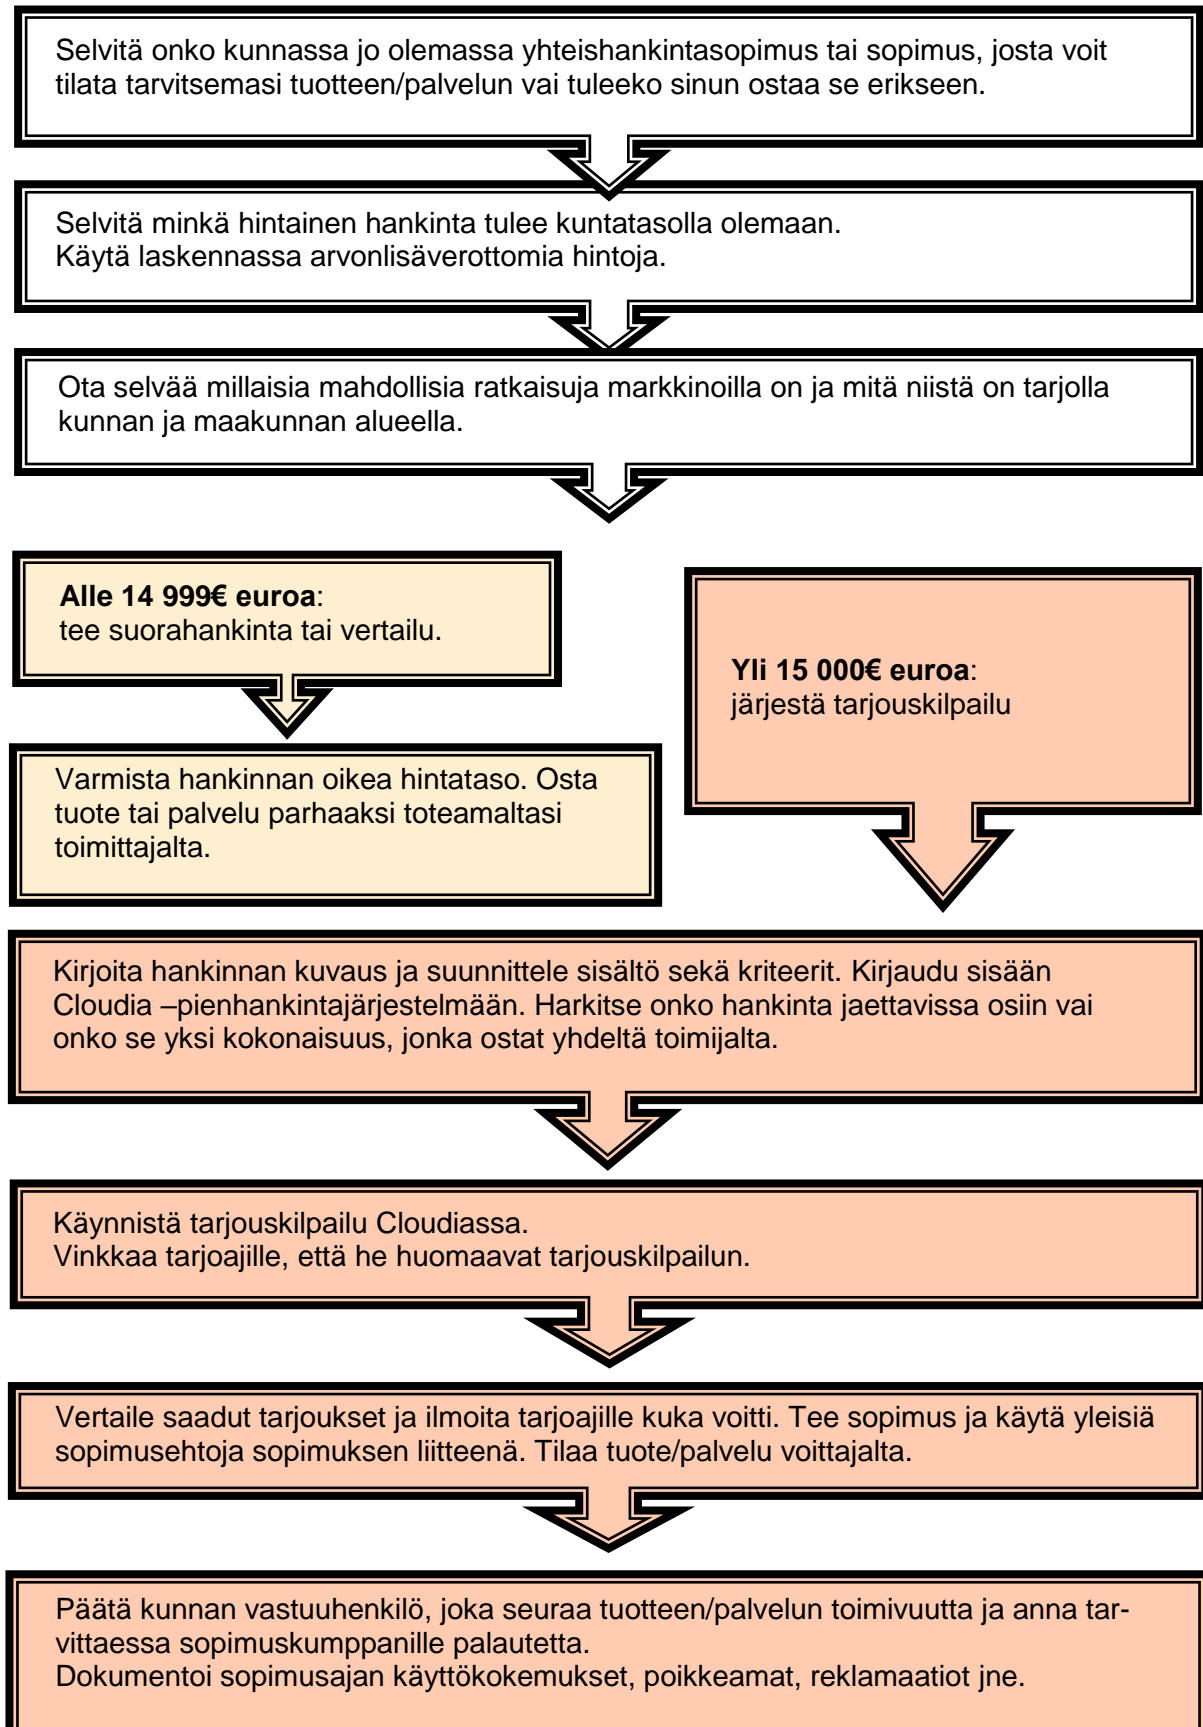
Selvitä onko kunnassa jo olemassa yhteishankintasopimus tai sopimus, josta voit tilata tarvitsemasi tuotteen/palvelun vai tuleeko sinun ostaa se erikseen.

Selvitä minkä hintainen hankinta tulee kuntatasolla olemaan.
Käytä laskennassa arvonlisäverottomia hintoja.

Ota selvää millaisia mahdollisia ratkaisuja markkinoilla on ja mitä niistä on tarjolla kunnan ja maakunnan alueella.

**Alle 14 999€ euroa**:
tee suorahankinta tai vertailu.

Varmista hankinnan oikea hintataso. Osta tuote tai palvelu parhaaksi toteamaltasi toimittajalta.

**Yli 15 000€ euroa**:
järjestä tarjouskilpailu

Kirjoita hankinnan kuvaus ja suunnittele sisältö sekä kriteerit. Kirjaudu sisään Cloudia –pienhankintajärjestelmään. Harkitse onko hankinta jaettavissa osiin vai onko se yksi kokonaisuus, jonka ostat yhdeltä toimijalta.

Käynnistä tarjouskilpailu Cloudiassa.
Vinkkaa tarjoajille, että he huomaavat tarjouskilpailun.

Vertaile saadut tarjoukset ja ilmoita tarjoajille kuka voitti. Tee sopimus ja käytä yleisiä sopimusehtoja sopimuksen liitteenä. Tilaa tuote/palvelu voittajalta.

Päätä kunnan vastuuhenkilö, joka seuraa tuotteen/palvelun toimivuutta ja anna tarvittaessa sopimuskumppanille palautetta.
Dokumentoi sopimusajan käyttökokemukset, poikkeamat, reklamaatiot jne.